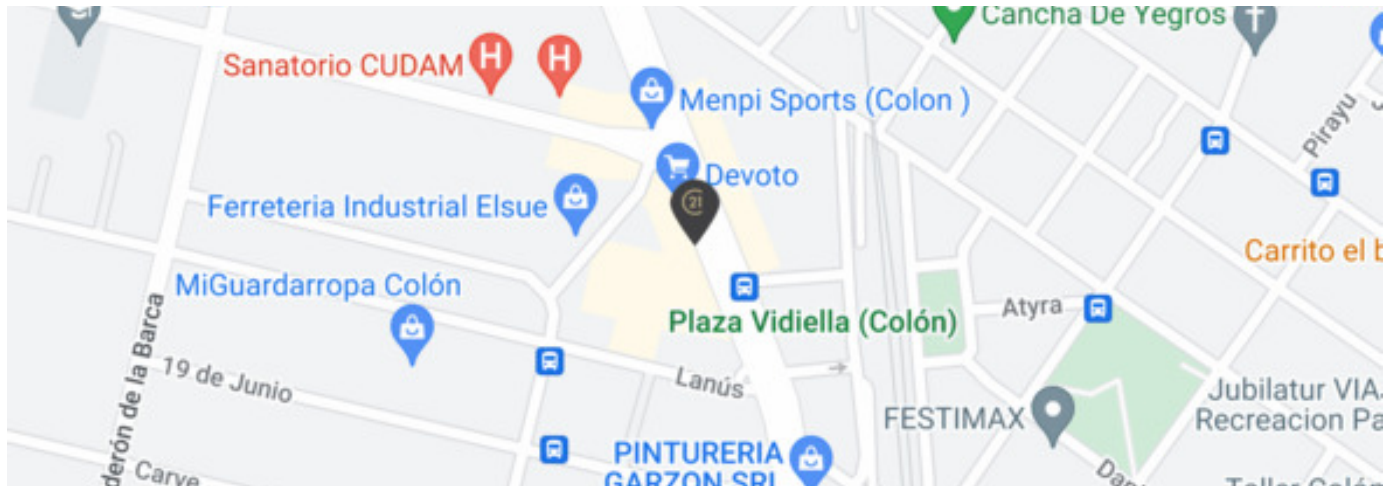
Cancha De Yegros
Sanatorio CUDAM
Menpi Sports (Colon )
Pirayu
Devoto
Ferreteria Industrial Elsue
21
Carrito el b
MiGuardarropa Colón
Plaza Vidiella (Colón)
Atyra
derón de la Barca
19 de Junio
Lanús
Jubilatur VIA
Recreacion Pa
FESTIMAX
Carve
PINTURERIA
GARZON SRL
Dan
Taller Colón